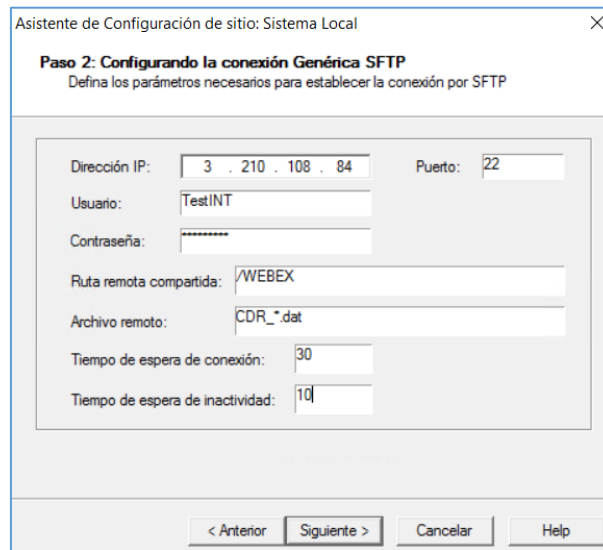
Asistente de Configuración de sitio: Sistema Local ×

Paso 2: Configurando la conexión Genérica SFTP
Defina los parámetros necesarios para establecer la conexión por SFTP

Dirección IP: 3 . 210 . 108 . 84
Puerto: 22
Usuario: TestINT
Contraseña: *********
Ruta remota compartida: /WEBEX
Archivo remoto: CDR_*.dat
Tiempo de espera de conexión: 30
Tiempo de espera de inactividad: 10

< Anterior
Siguiente >
Cancelar
Help